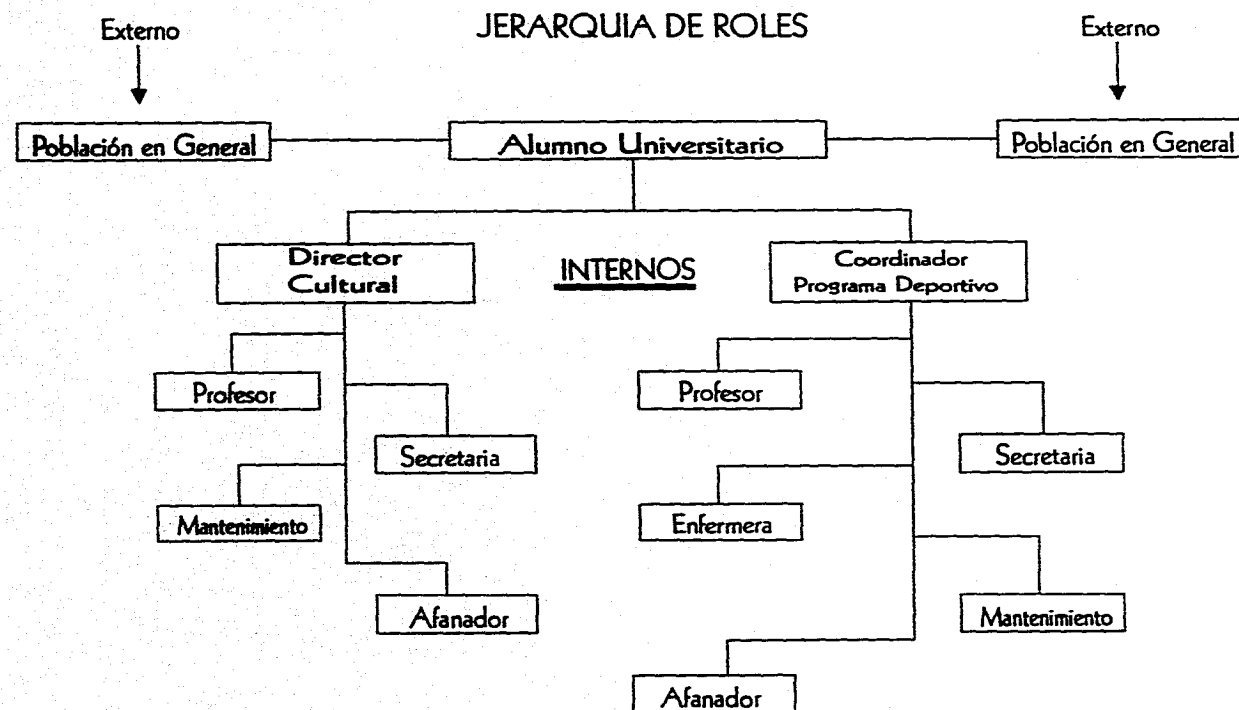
JERARQUIA DE ROLES

Externo

Externo

Población en General

Alumno Universitario

Población en General

Director Cultural

INTERNOS

Coordinador Programa Deportivo

Profesor

Secretaria

Mantenimiento

Afanador

Profesor

Secretaria

Enfermera

Mantenimiento

Afanador